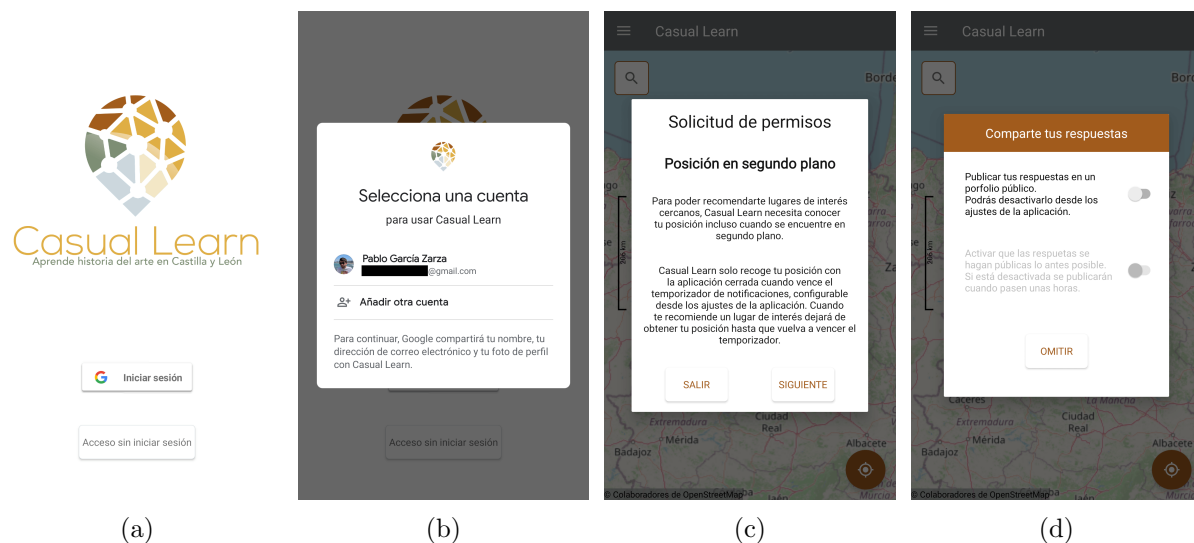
Casual Learn
Aprende historia del arte en Castilla y León

Iniciar sesión

Acceso sin iniciar sesión

(a)

Selecciona una cuenta
para usar Casual Learn

Pablo García Zarza
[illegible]@gmail.com

Añadir otra cuenta

Para continuar, Google compartirá tu nombre, tu dirección de correo electrónico y tu foto de perfil con Casual Learn.

Acceso sin iniciar sesión

(b)

Casual Learn

Solicitud de permisos

Posición en segundo plano

Para poder recomendarte lugares de interés cercanos, Casual Learn necesita conocer tu posición incluso cuando se encuentre en segundo plano.

Casual Learn solo recoge tu posición con la aplicación cerrada cuando vence el temporizador de notificaciones, configurable desde los ajustes de la aplicación. Cuando te recomiende un lugar de interés dejará de obtener tu posición hasta que vuelva a vencer el temporizador.

SALIR

SIGUIENTE

Ciudad Real
Extremadura
Mérida
Badajoz
Albacete
© Colaboradores de OpenStreetMap

(c)

Casual Learn

Comparte tus respuestas

Publicar tus respuestas en un porfolio público.
Podrás desactivarlo desde los ajustes de la aplicación.

Activar que las respuestas se hagan públicas lo antes posible. Si está desactivada se publicarán cuando pasen unas horas.

OMITIR

Cáceres
Extremadura
Mérida
Badajoz
Albacete
© Colaboradores de OpenStreetMap

(d)